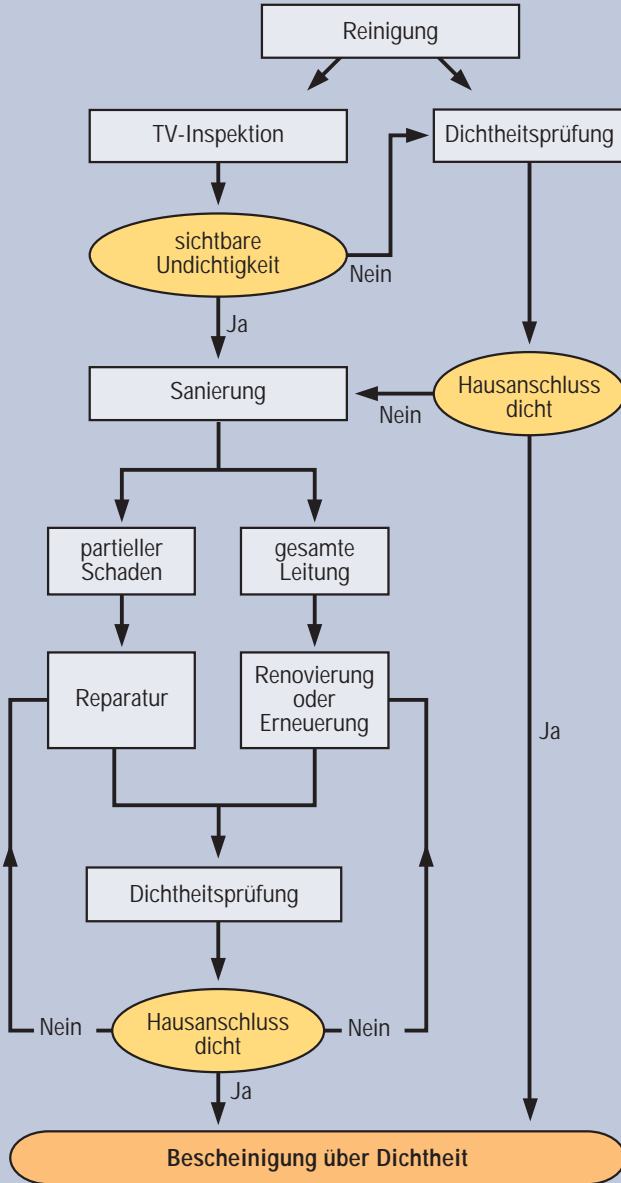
Reinigung

TV-Inspektion

Dichtheitsprüfung

sichtbare Undichtigkeit

Nein

Ja

Sanierung

Hausanschluss dicht

Nein

partieller Schaden

gesamte Leitung

Reparatur

Renovierung oder Erneuerung

Ja

Dichtheitsprüfung

Nein

Hausanschluss dicht

Nein

Ja

Bescheinigung über Dichtheit